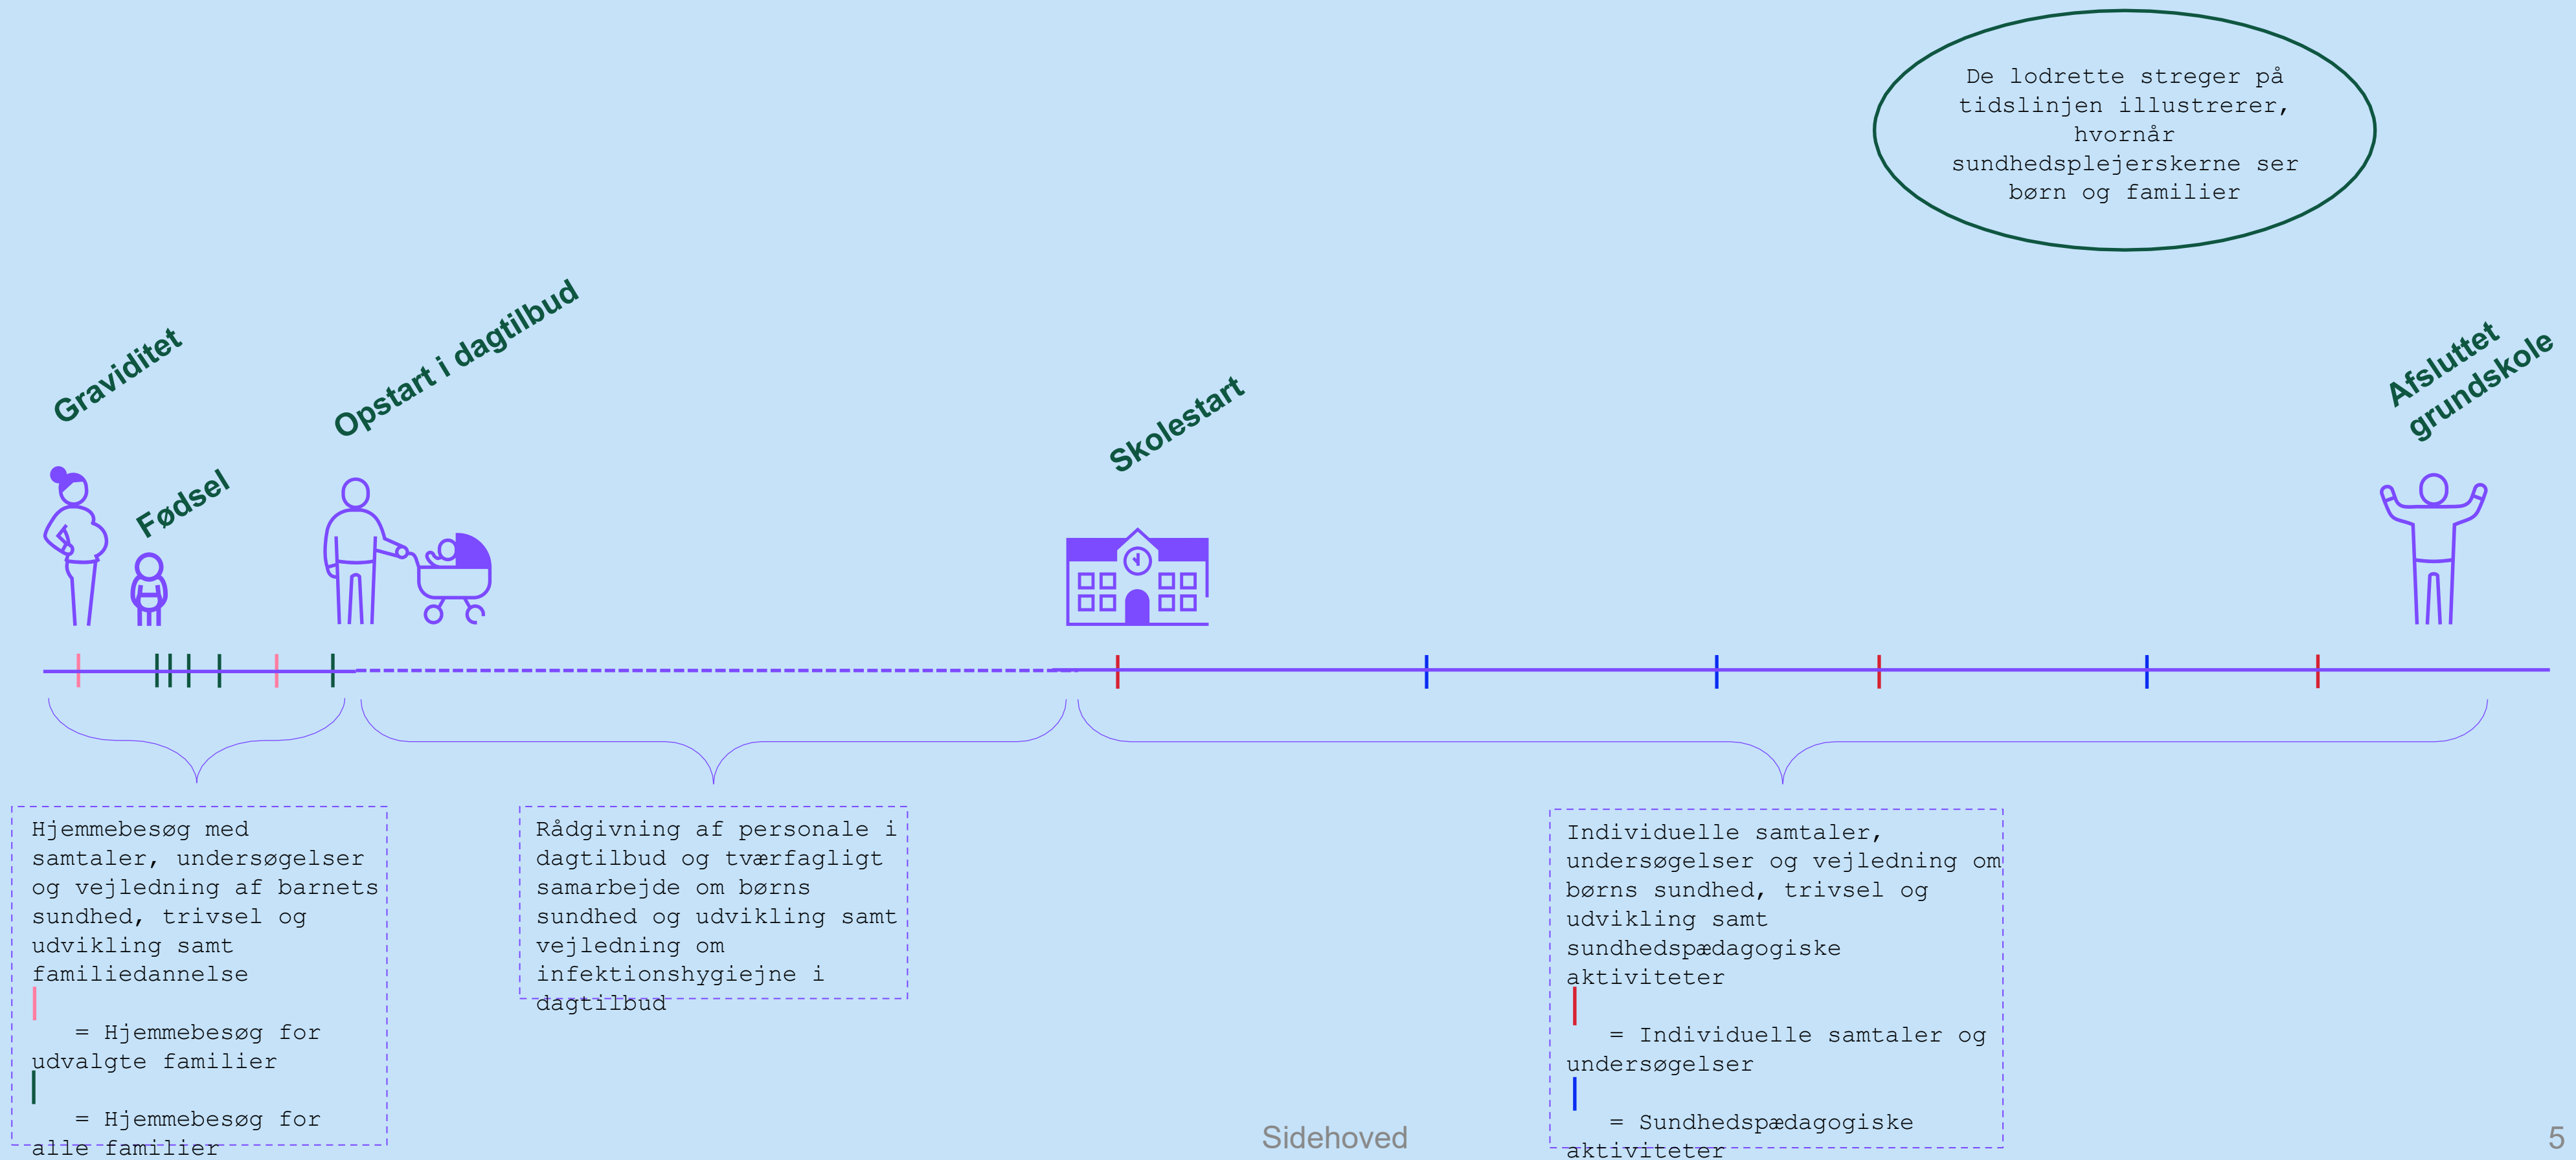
De lodrette streger på tidslinjen illustrerer, hvornår sundhedsplejerskerne ser børn og familier

Graviditet

Fødsel

Opstart i dagtilbud

Skolestart

Afsluttet grundskole

Hjemmebesøg med samtaler, undersøgelser og vejledning af barnets sundhed, trivsel og udvikling samt familiedannelse

= Hjemmebesøg for udvalgte familier

= Hjemmebesøg for alle familier

Rådgivning af personale i dagtilbud og tværfagligt samarbejde om børns sundhed og udvikling samt vejledning om infektionshygiejne i dagtilbud

Individuelle samtaler, undersøgelser og vejledning om børns sundhed, trivsel og udvikling samt sundhedspædagogiske aktiviteter

= Individuelle samtaler og undersøgelser

= Sundhedspædagogiske aktiviteter

Sidehoved

5